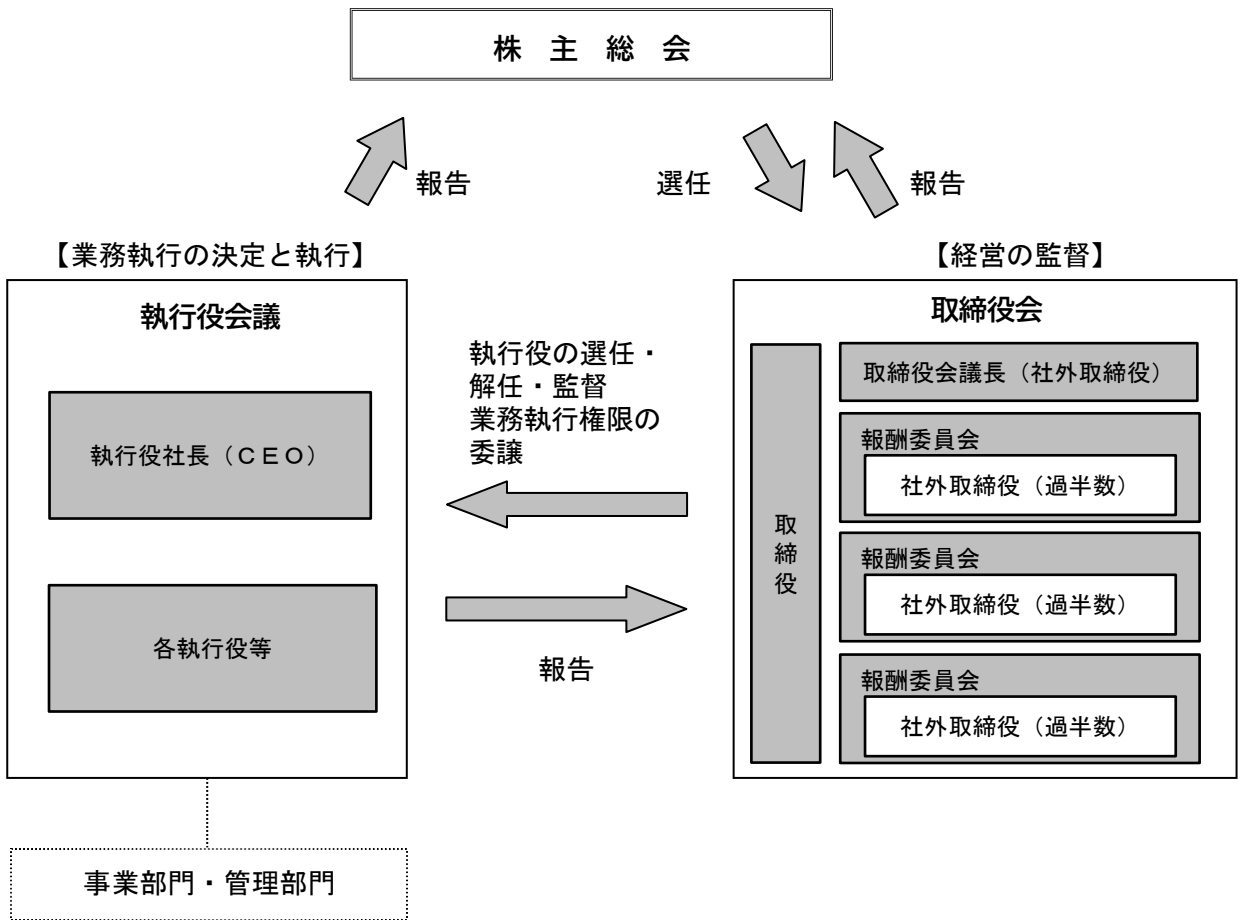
株 主 総 会

報告

選任

報告

【業務執行の決定と執行】

執行役会議

執行役社長（CEO）

各執行役等

執行役の選任・解任・監督
業務執行権限の委譲

報告

【経営の監督】

取締役会

取締役

取締役会議長（社外取締役）

報酬委員会

社外取締役（過半数）

報酬委員会

社外取締役（過半数）

報酬委員会

社外取締役（過半数）

事業部門・管理部門